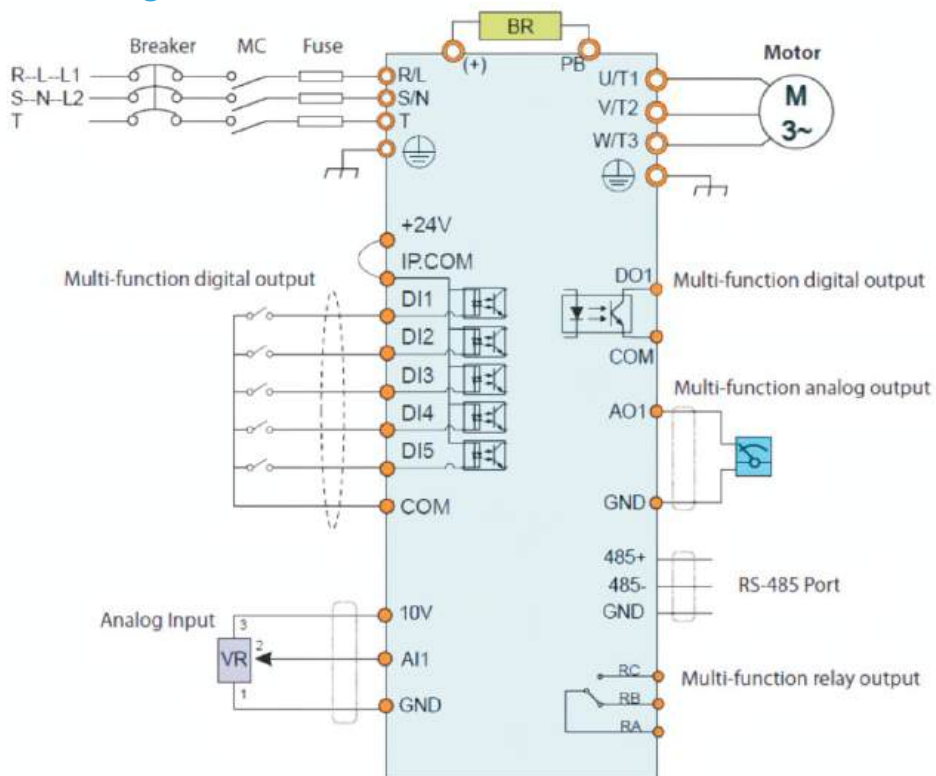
BR
(+)
PB
Breaker
MC
Fuse
Motor
R--L--L1
S--N--L2
T
R/L
S/N
T
U/T1
V/T2
W/T3
M
3~
+24V
IP.COM
Multi-function digital output
DI1
DI2
DI3
DI4
DI5
COM
DO1
Multi-function digital output
COM
Multi-function analog output
AO1
GND
485+
485-
GND
RS-485 Port
Analog Input
3
2
1
VR
10V
AI1
GND
RC
RB
RA
Multi-function relay output